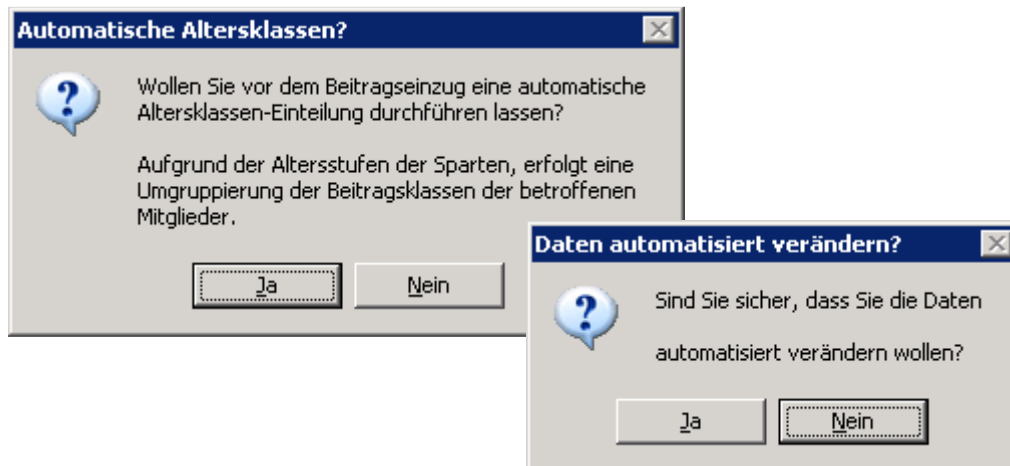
Automatische Altersklassen?

Wollen Sie vor dem Beitragseinzug eine automatische Altersklassen-Einteilung durchführen lassen?

Aufgrund der Altersstufen der Sparten, erfolgt eine Umgruppierung der Beitragsklassen der betroffenen Mitglieder.

Ja Nein

Daten automatisiert verändern?

Sind Sie sicher, dass Sie die Daten

automatisiert verändern wollen?

Ja Nein